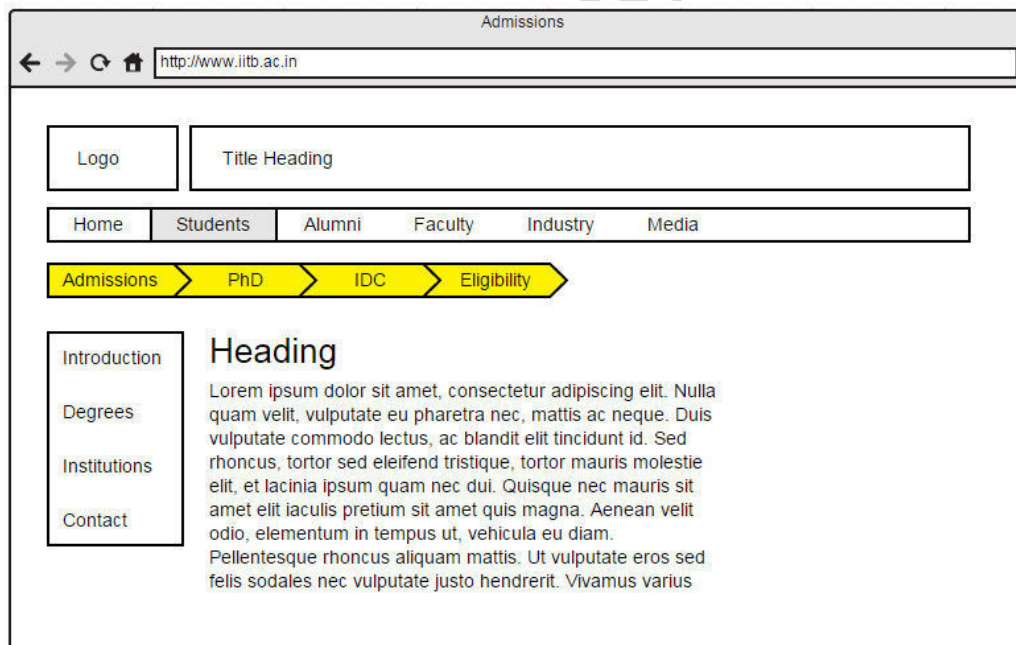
Admissions

http://www.iitb.ac.in

Logo

Title Heading

Home
Students
Alumni
Faculty
Industry
Media

Admissions
PhD
IDC
Eligibility

Introduction

Degrees

Institutions

Contact

Heading

Lorem ipsum dolor sit amet, consectetur adipiscing elit. Nulla quam velit, vulputate eu pharetra nec, mattis ac neque. Duis vulputate commodo lectus, ac blandit elit tincidunt id. Sed rhoncus, tortor sed eleifend tristique, tortor mauris molestie elit, et lacinia ipsum quam nec dui. Quisque nec mauris sit amet elit iaculis pretium sit amet quis magna. Aenean velit odio, elementum in tempus ut, vehicula eu diam. Pellentesque rhoncus aliquam mattis. Ut vulputate eros sed felis sodales nec vulputate justo hendrerit. Vivamus varius